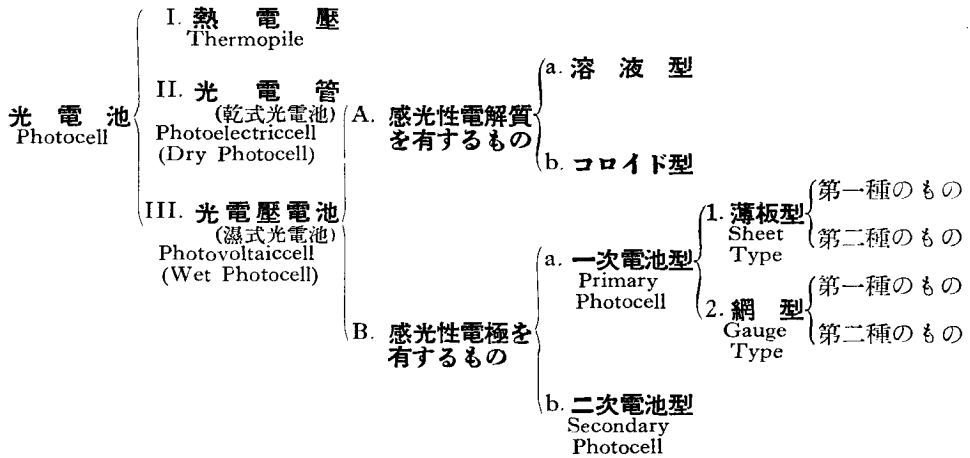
光電池
Photocell

I. 熱電壓
Thermopile

II. 光電管
(乾式光電池)
Photoelectriccell
(Dry Photocell)

III. 光電壓電池
(濕式光電池)
Photovoltaiccell
(Wet Photocell)

A. 感光性電解質を有するもの

a. 溶液型

b. コロイド型

B. 感光性電極を有するもの

a. 一次電池型
Primary
Photocell

1. 薄板型
Sheet
Type

第一種のもの

第二種のもの

2. 網型
Gauge
Type

第一種のもの

第二種のもの

b. 二次電池型
Secondary
Photocell